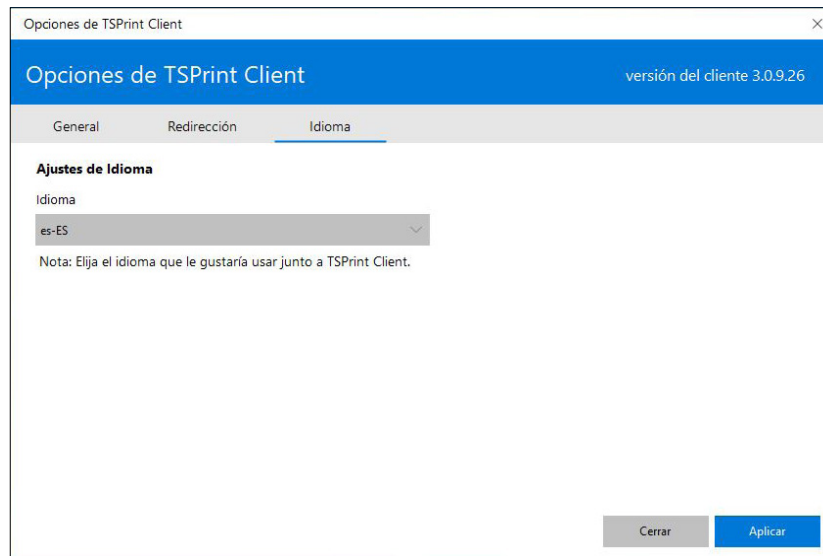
Opciones de TSPrint Client

Opciones de TSPrint Client

versión del cliente 3.0.9.26

General
Redirección
Idioma

Ajustes de Idioma

Idioma

es-ES

Nota: Elija el idioma que le gustaría usar junto a TSPrint Client.

Cerrar
Aplicar